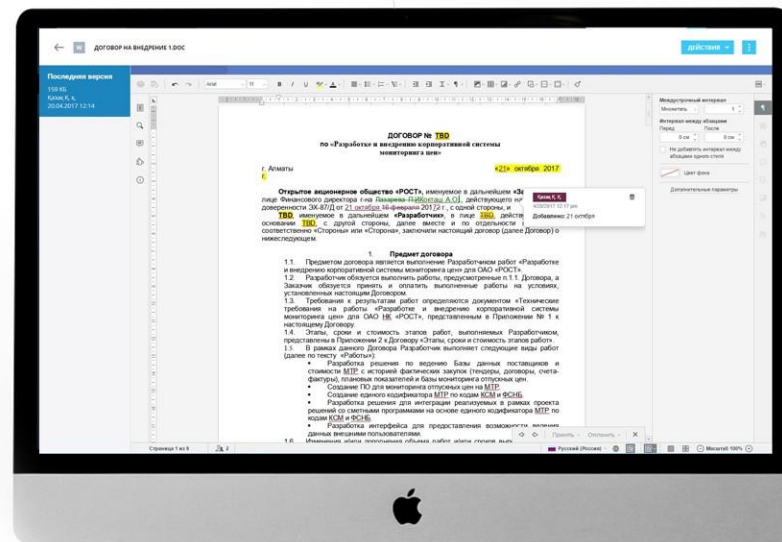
ДОГОВОР НА ВНЕДРЕНИЕ 1.DOC

ДЕЙСТВИЯ

Последняя версия
159 КБ
Казак К. К.
20.04.2017 12:14

Междустрочный интервал
Множитель
Интервал между абзацами
Перед После
0 см 0 см
Не добавлять интервал между абзацами одного стиля
Цвет фона
Дополнительные параметры

ДОГОВОР № TBD
по «Разработке и внедрению корпоративной системы мониторинга цен»

г. Алматы «21» октября 2017 г.

Открытое акционерное общество «РОСТ», именуемое в дальнейшем «За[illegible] лице Финансового директора г-на Лазарева П.(Коктаец А.О.), действующего на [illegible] доверенности ЭК-87/Д от 21 октября 16 февраля 2017 г., с одной стороны, и TBD, именуемое в дальнейшем «Разработчик», в лице TBD, действ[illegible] основании TBD, с другой стороны, далее вместе и по отдельности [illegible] соответственно «Стороны» или «Сторона», заключили настоящий договор (далее Договор) о нижеследующем.

Казак К. К.
4/20/2017 12:17 pm
Добавлено: 21 октября

1. Предмет договора
1.1. Предметом договора является выполнение Разработчиком работ «Разработке и внедрению корпоративной системы мониторинга цен» для ОАО «РОСТ».
1.2. Разработчик обязуется выполнить работы, предусмотренные п.1.1. Договора, а Заказчик обязуется принять и оплатить выполненные работы на условиях, установленных настоящим Договором.
1.3. Требования к результатам работ определяются документом «Технические требования на работы «Разработке и внедрению корпоративной системы мониторинга цен» для ОАО НК «РОСТ», представленным в Приложении № 1 к настоящему Договору.
1.4. Этапы, сроки и стоимость этапов работ, выполняемых Разработчиком, представлены в Приложении 2 к Договору «Этапы, сроки и стоимость этапов работ».
1.5. В рамках данного Договора Разработчик выполняет следующие виды работ (далее по тексту «Работы»):
• Разработка решения по ведению Базы данных поставщиков и стоимости МТР с историей фактических закупок (тендеры, договоры, счета-фактуры), плановых показателей и базы мониторинга отпускных цен.
• Создание ПО для мониторинга отпускных цен на МТР.
• Создание единого кодификатора МТР по кодам КСМ и ФСНБ.
• Разработка решения для интеграции реализуемых в рамках проекта решений со сметными программами на основе единого кодификатора МТР по кодам КСМ и ФСНБ.
• Разработка интерфейса для предоставления возможности ведения данных внешними пользователями.
1.6. Изменения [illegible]

Принять Отклонить

Страница 1 из 9
Русский (Россия)
Масштаб 100%